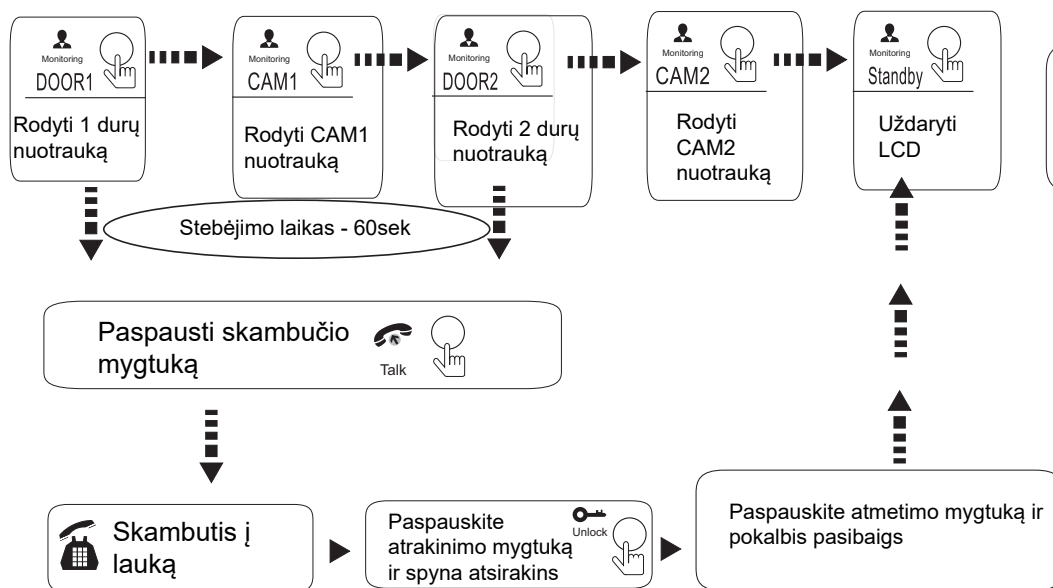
Monitoring
DOOR1
Rodyti 1 durų nuotrauką

Monitoring
CAM1
Rodyti CAM1 nuotrauką

Monitoring
DOOR2
Rodyti 2 durų nuotrauką

Monitoring
CAM2
Rodyti CAM2 nuotrauką

Monitoring
Standby
Uždaryti LCD

Stebėjimo laikas - 60sek

Paspausti skambučio mygtuką
Talk

Skambutis į lauką

Paspauskite atrakinimo mygtuką ir spyna atsirakins
Unlock

Paspauskite atmetimo mygtuką ir pokalbis pasibaigs